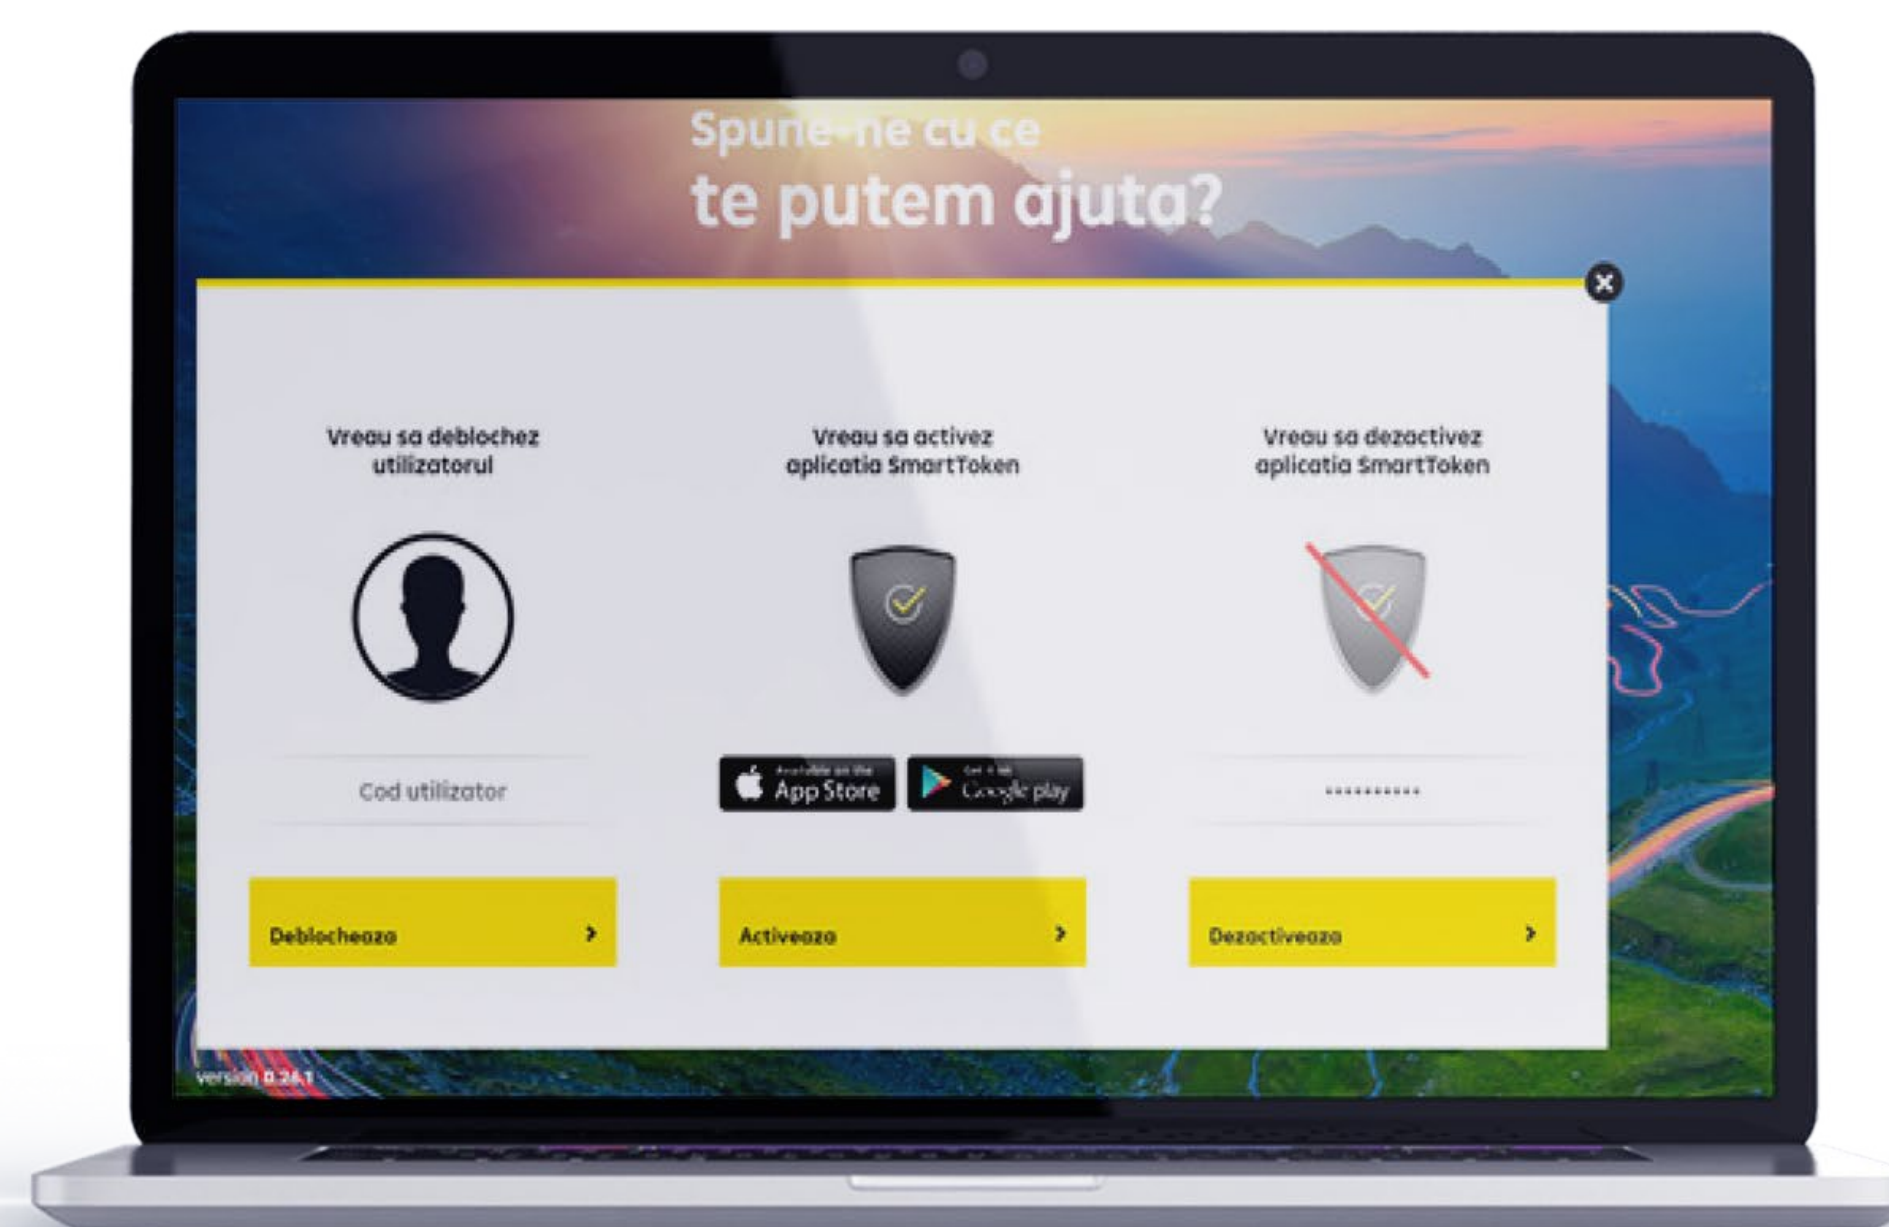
Spune-ne cu ce
te putem ajuta?

Vreau sa deblochez utilizatorul

Vreau sa activez aplicatia SmartToken

Vreau sa dezactivez aplicatia SmartToken

Cod utilizator

Available on the App Store

Get it on Google play

...........

Deblocheaza ›

Activeaza ›

Dezactiveaza ›

version 0.26.1